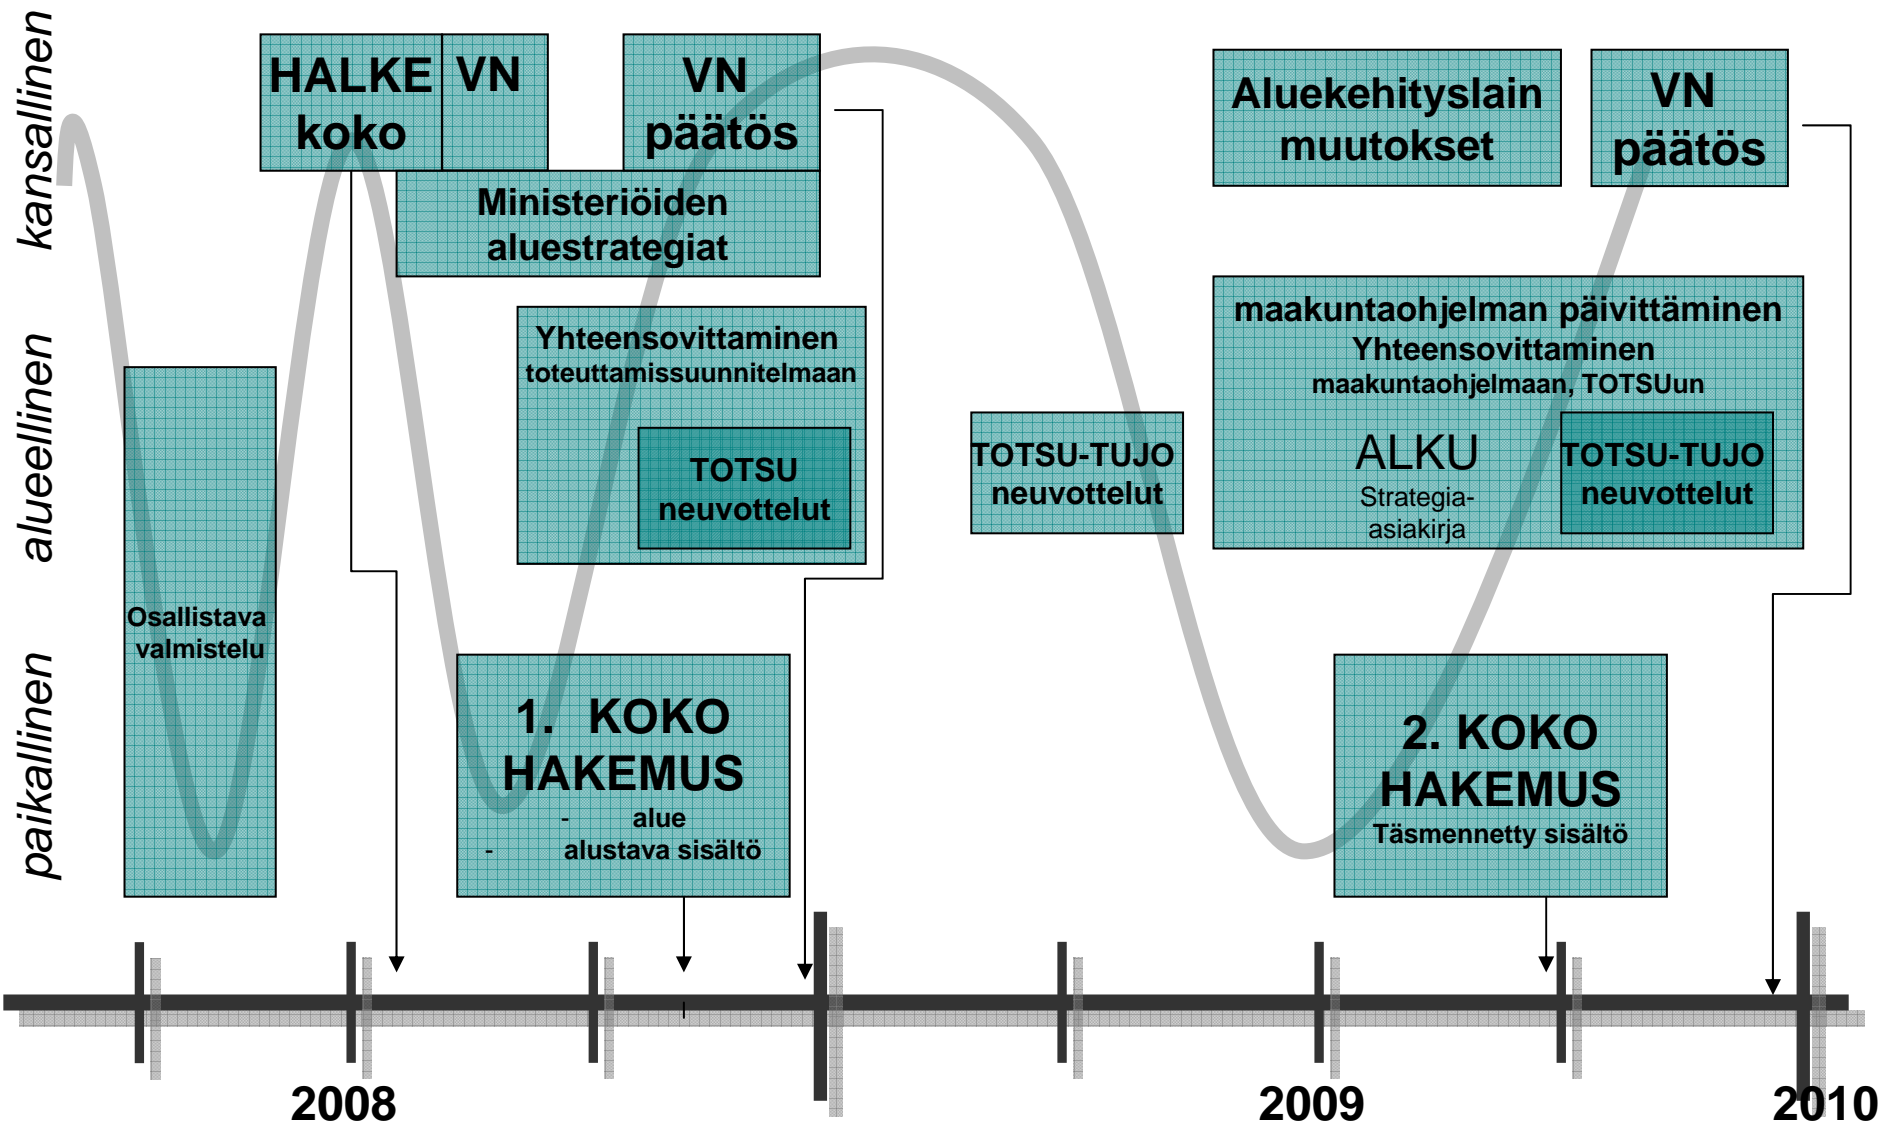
kansallinen

alueellinen

paikallinen

HALKE koko

VN

VN päätös

Ministeriöiden aluestrategiat

Aluekehityslain muutokset

VN päätös

Yhteensovittaminen toteuttamissuunnitelmaan

TOTSU neuvottelut

TOTSU-TUJO neuvottelut

maakuntaohjelman päivittäminen
Yhteensovittaminen maakuntaohjelmaan, TOTSUun

ALKU
Strategia-asiakirja

TOTSU-TUJO neuvottelut

Osallistava valmistelu

1. KOKO HAKEMUS
- alue
- alustava sisältö

2. KOKO HAKEMUS
Täsmennetty sisältö

2008

2009

2010